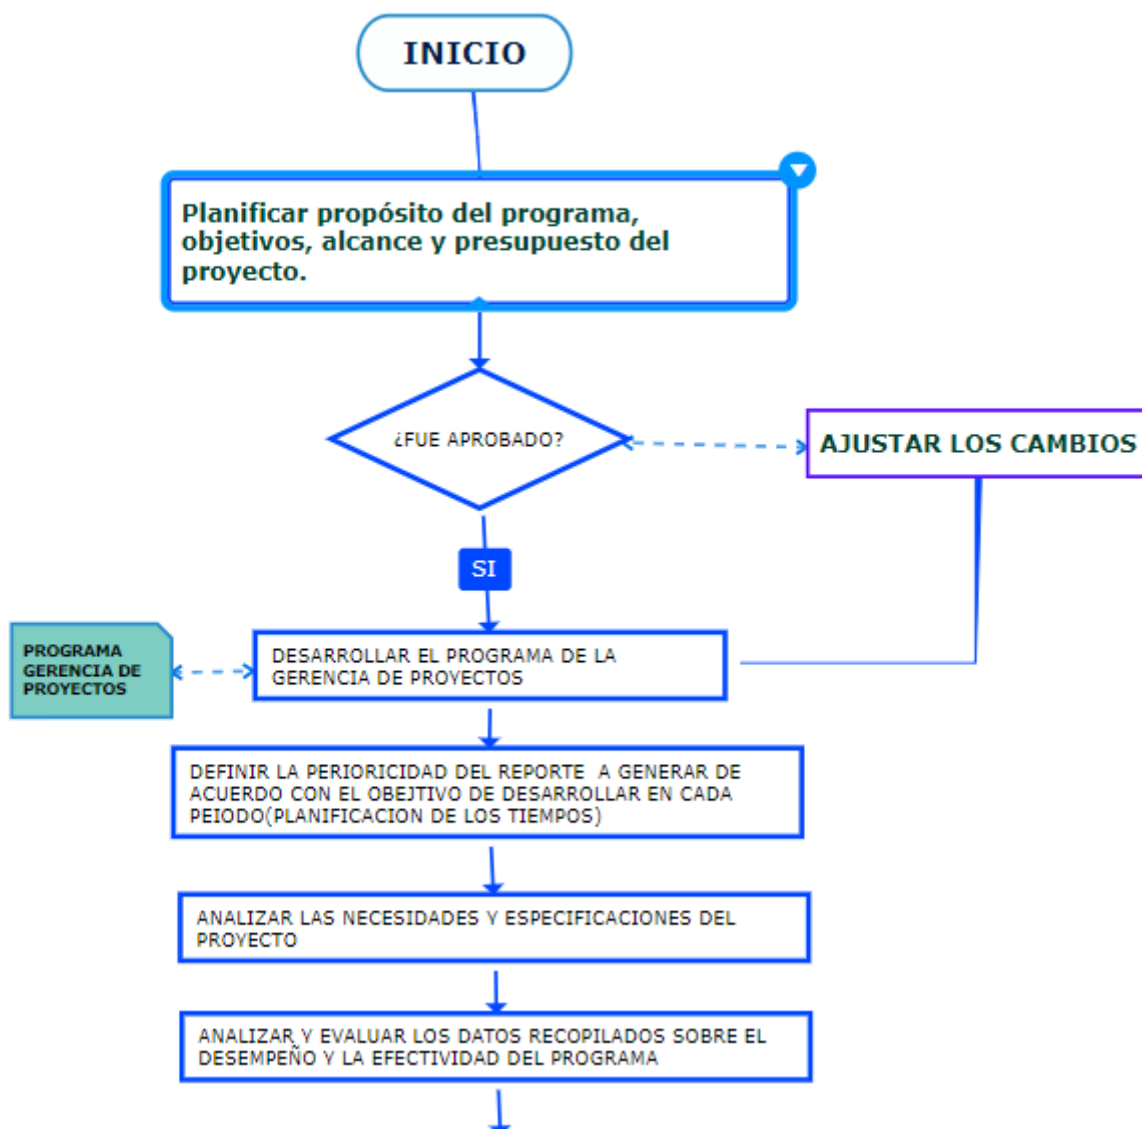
INICIO

Planificar propósito del programa, objetivos, alcance y presupuesto del proyecto.

¿FUE APROBADO?

AJUSTAR LOS CAMBIOS

SI

PROGRAMA GERENCIA DE PROYECTOS

DESARROLLAR EL PROGRAMA DE LA GERENCIA DE PROYECTOS

DEFINIR LA PERIORICIDAD DEL REPORTE A GENERAR DE ACUERDO CON EL OBEJTIVO DE DESARROLLAR EN CADA PEIODO(PLANIFICACION DE LOS TIEMPOS)

ANALIZAR LAS NECESIDADES Y ESPECIFICACIONES DEL PROYECTO

ANALIZAR Y EVALUAR LOS DATOS RECOPILADOS SOBRE EL DESEMPEÑO Y LA EFECTIVIDAD DEL PROGRAMA